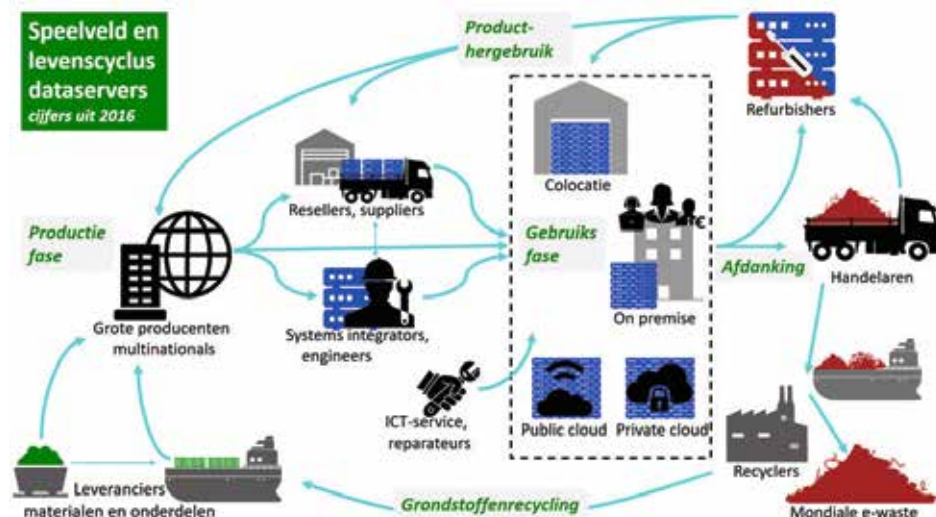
Speelveld en levenscyclus dataservers
cijfers uit 2016

Product-hergebruik

Refurbishers

Colocatie

Resellers, suppliers

Productie fase

Gebruiks fase

Afdanking

Handelaren

On premise

Grote producenten multinationals

Systems integrators, engineers

ICT-service, reparateurs

Public cloud

Private cloud

Recyclers

Leveranciers materialen en onderdelen

Grondstoffenrecycling

Mondiale e-waste